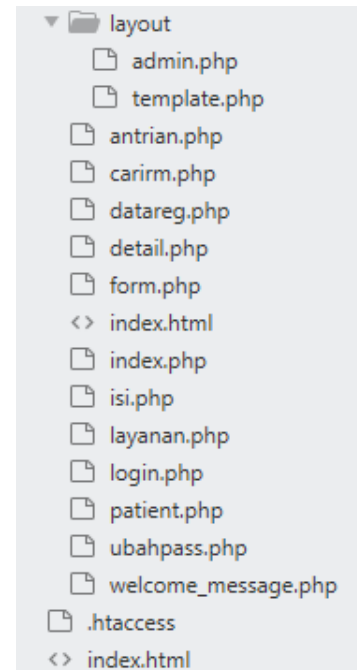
layout
admin.php
template.php
antrian.php
carirm.php
datareg.php
detail.php
form.php
index.html
index.php
isi.php
layanan.php
login.php
patient.php
ubahpass.php
welcome_message.php
.htaccess
index.html